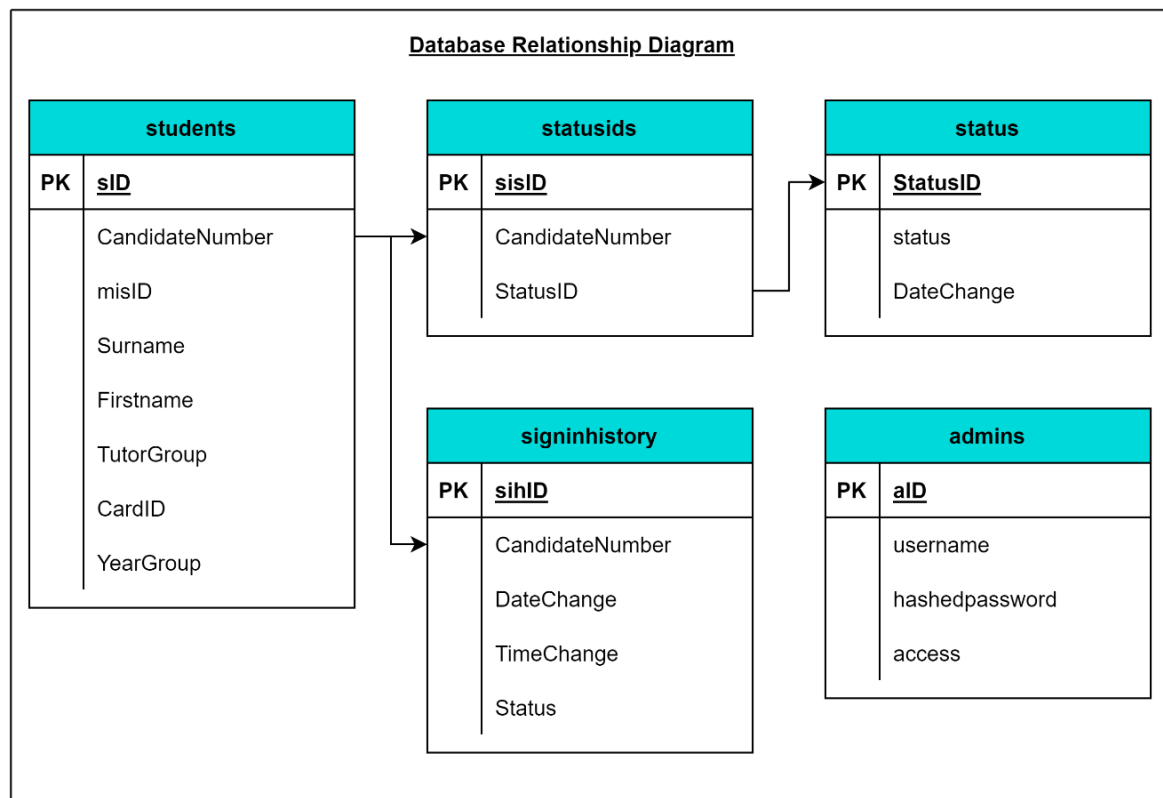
Database Relationship Diagram

students

| PK | sID |
|---|---|
| | CandidateNumber |
| | misID |
| | Surname |
| | Firstname |
| | TutorGroup |
| | CardID |
| | YearGroup |

statusids

| PK | sisID |
|---|---|
| | CandidateNumber |
| | StatusID |

status

| PK | StatusID |
|---|---|
| | status |
| | DateChange |

signinhistory

| PK | sihID |
|---|---|
| | CandidateNumber |
| | DateChange |
| | TimeChange |
| | Status |

admins

| PK | aID |
|---|---|
| | username |
| | hashedpassword |
| | access |